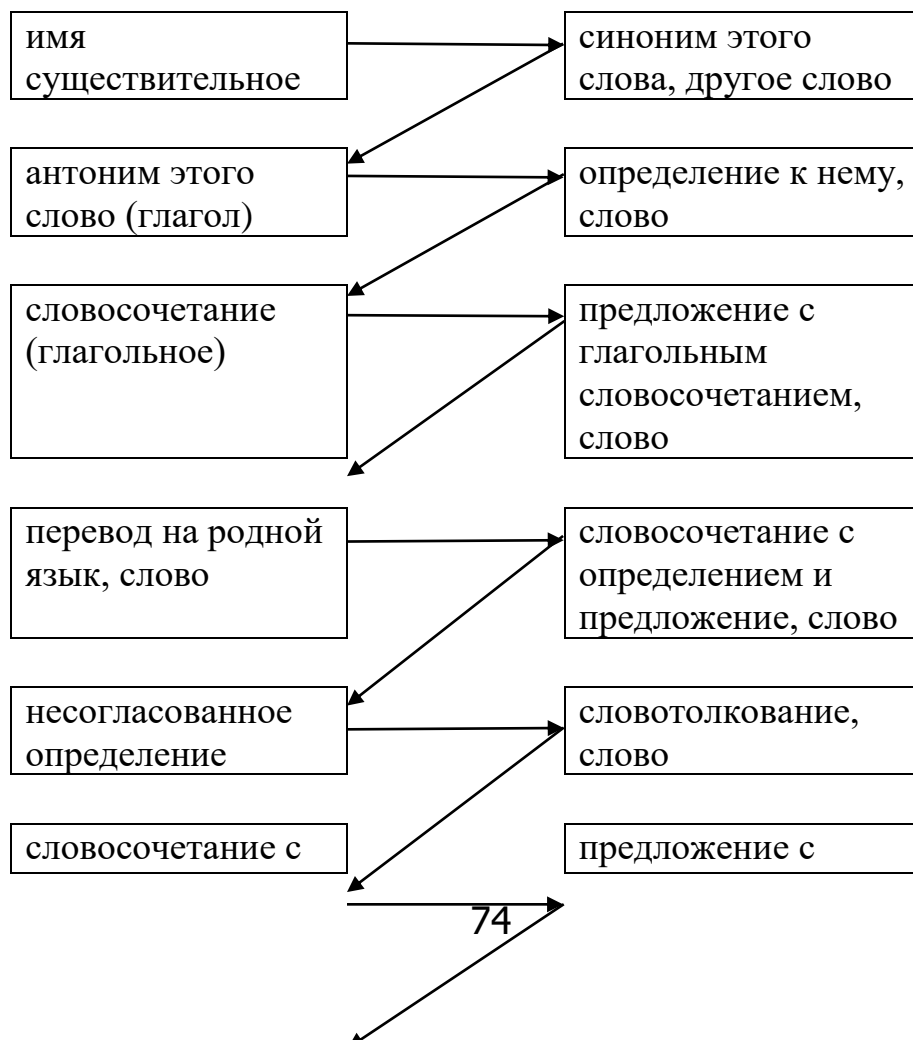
имя существительное

синоним этого слова, другое слово

антоним этого слово (глагол)

определение к нему, слово

словосочетание (глагольное)

предложение с глагольным словосочетанием, слово

перевод на родной язык, слово

словосочетание с определением и предложение, слово

несогласованное определение

словотолкование, слово

словосочетание с

предложение с

74